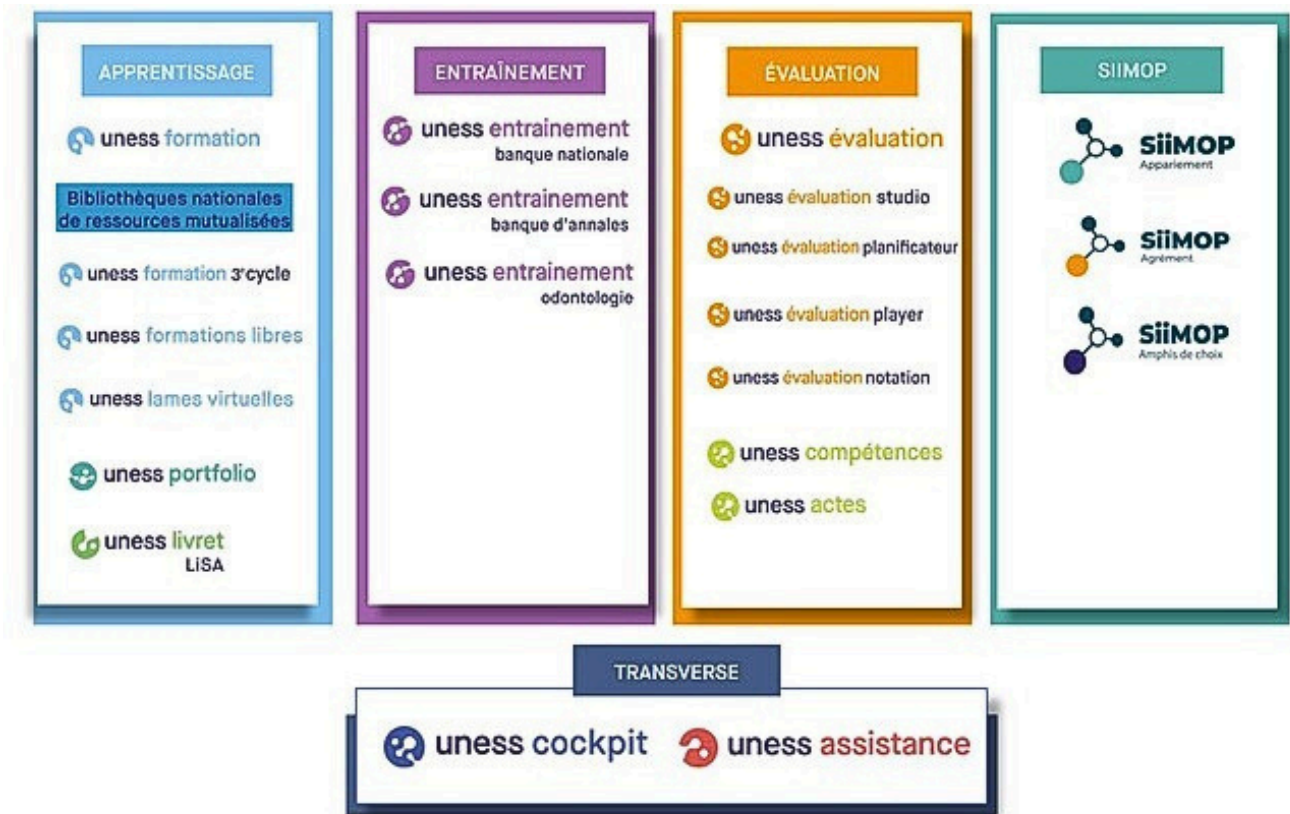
APPRENTISSAGE

uness formation

Bibliothèques nationales de ressources mutualisées

uness formation 3ᵉcycle

uness formations libres

uness lames virtuelles

uness portfolio

uness livret LiSA

ENTRAÎNEMENT

uness entrainement banque nationale

uness entrainement banque d'annales

uness entrainement odontologie

ÉVALUATION

uness évaluation

uness évaluation studio

uness évaluation planificateur

uness évaluation player

uness évaluation notation

uness compétences

uness actes

SIIMOP

SiiMOP Appariement

SiiMOP Agrément

SiiMOP Amphis de choix

TRANSVERSE

uness cockpit

uness assistance